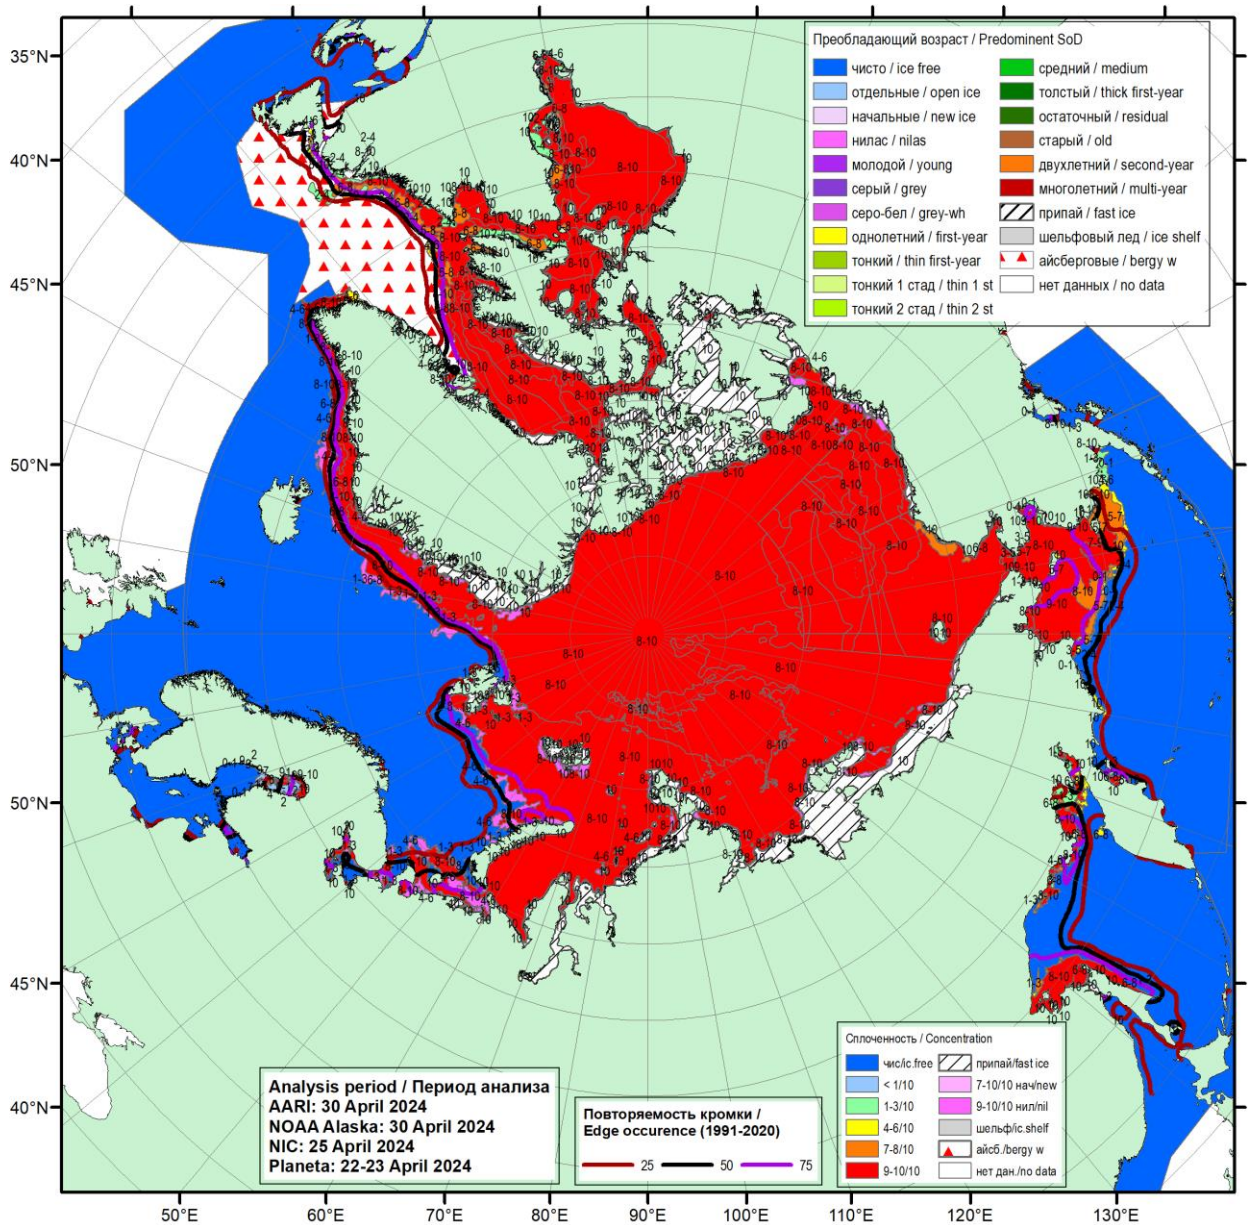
Преобладающий возраст / Predominent SoD

| | | | |
|---|---|---|---|
| | чисто / ice free | | средний / medium |
| | отдельные / open ice | | толстый / thick first-year |
| | начальные / new ice | | остаточный / residual |
| | нилас / nilas | | старый / old |
| | молодой / young | | двухлетний / second-year |
| | серый / grey | | многолетний / multi-year |
| | серо-бел / grey-wh | | припай / fast ice |
| | однолетний / first-year | | шельфовый лед / ice shelf |
| | тонкий / thin first-year | | айсберговые / bergy w |
| | тонкий 1 стад / thin 1 st | | нет данных / no data |
| | тонкий 2 стад / thin 2 st | | |

Сплоченность / Concentration

| | | | |
|---|---|---|---|
| | чис/ic.free | | припай/fast ice |
| | < 1/10 | | 7-10/10 нач/new |
| | 1-3/10 | | 9-10/10 нил/nil |
| | 4-6/10 | | шельф/ic.shelf |
| | 7-8/10 | | айсб./bergy w |
| | 9-10/10 | | нет дан./no data |

Analysis period / Период анализа
AARI: 30 April 2024
NOAA Alaska: 30 April 2024
NIC: 25 April 2024
Planeta: 22-23 April 2024

Повторяемость кромки /
Edge occurence (1991-2020)
25 50 75

35°N 40°N 45°N 50°N 50°N 45°N 40°N

50°E 60°E 70°E 80°E 90°E 100°E 110°E 120°E 130°E

8-10 8-10 8-10 8-10 8-10 8-10 8-10 8-10 8-10 8-10 8-10 8-10 10 10 10 10 10 2-4 4-6 1-3 0-1 2 9-10 1-3 6-8 10-8